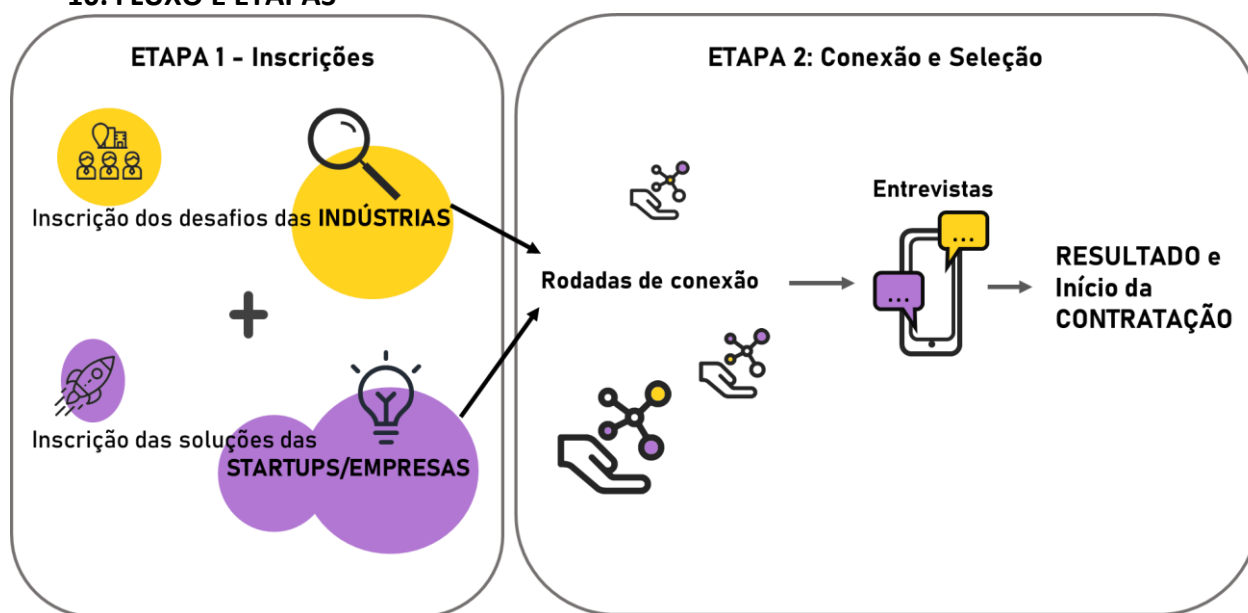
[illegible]

ETAPA 1 - Inscrições

Inscrição dos desafios das INDÚSTRIAS

+

Inscrição das soluções das STARTUPS/EMPRESAS

ETAPA 2: Conexão e Seleção

Rodadas de conexão

Entrevistas

...

...

RESULTADO e Início da CONTRATAÇÃO